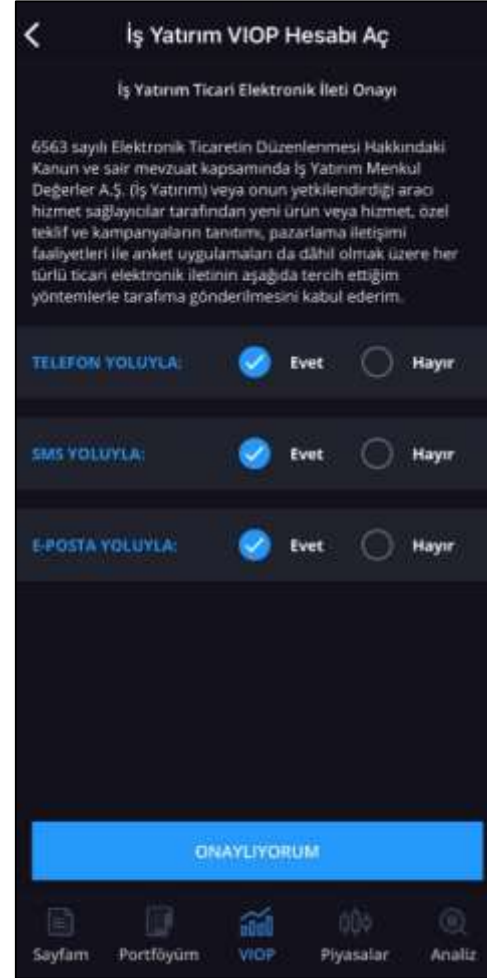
İş Yatırım VIOP Hesabı Aç

İş Yatırım Ticari Elektronik İleti Onayı

6563 sayılı Elektronik Ticaretin Düzenlenmesi Hakkındaki Kanun ve sair mevzuat kapsamında İş Yatırım Menkul Değerler A.Ş. (İş Yatırım) veya onun yetkilendirdiği aracı hizmet sağlayıcılar tarafından yeni ürün veya hizmet, özel teklif ve kampanyaların tanıtımı, pazarlama iletişimi faaliyetleri ile anket uygulamaları da dâhil olmak üzere her türlü ticari elektronik iletinin aşağıda tercih ettiğim yöntemlerle tarafıma gönderilmesini kabul ederim.

TELEFON YOLUYLA: Evet Hayır

SMS YOLUYLA: Evet Hayır

E-POSTA YOLUYLA: Evet Hayır

ONAYLIYORUM

Sayfam Portföyüm VIOP Piyasalar Analiz